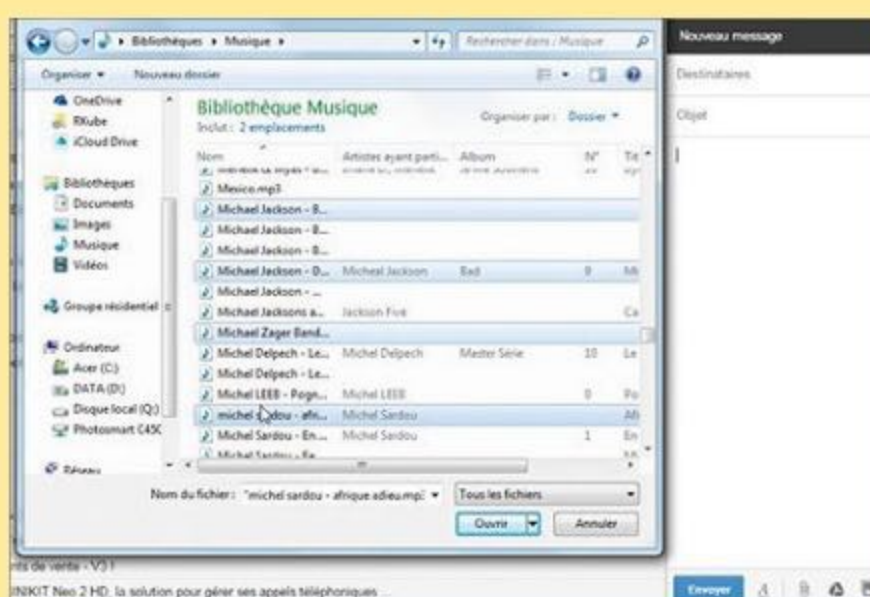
Bibliothèques ▸ Musique ▸

Rechercher dans : Musique

Organiser ▾ Nouveau dossier

OneDrive
RKube
iCloud Drive

Bibliothèques
Documents
Images
Musique
Vidéos

Groupe résidentiel

Ordinateur
Acer (C:)
DATA (D:)
Disque local (Q:)
Photosmart C450

Réseau

Bibliothèque Musique
Inclut : 2 emplacements

Organiser par : Dossier ▾

| Nom | Artistes ayant parti... | Album | N° | Ti |
|---|---|---|---|---|
| Mexico.mp3 | | | | |
| Michael Jackson - B... | | | | |
| Michael Jackson - B... | | | | |
| Michael Jackson - B... | | | | |
| Michael Jackson - D... | Micheal Jackson | Bad | 9 | Mi |
| Michael Jackson - ... | | | | |
| Michael Jacksons a... | Jackson Five | | | Ca |
| Michael Zager Band... | | | | |
| Michel Delpech - Le... | Michel Delpech | Master Série | 10 | Le |
| Michel Delpech - Le... | | | | |
| Michel LEEB - Pogn... | Michel LEEB | | 0 | Po |
| michel sardou - afri... | Michel Sardou | | | Af |
| Michel Sardou - En... | Michel Sardou | | 1 | En |

Nom du fichier : "michel sardou - afrique adieu.mp3"

Tous les fichiers

Ouvrir

Annuler

Nouveau message

Destinataires

Objet

Envoyer

nts de vente - V3 !

NIKIT Neo 2 HD, la solution pour gérer ses appels téléphoniques